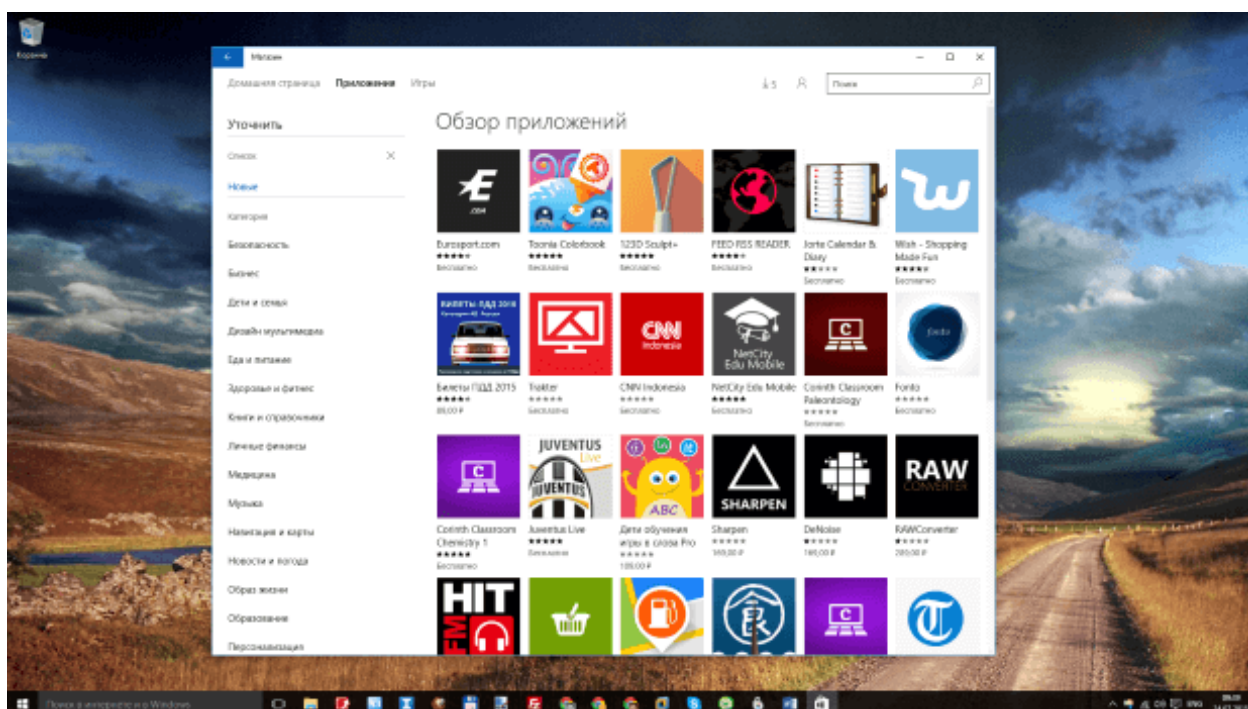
Корзина

Магазин

Домашняя страница Приложения Игры

Поиск

Уточнить

Список

Новые

Категория

Безопасность

Бизнес

Дети и семья

Дизайн мультимедиа

Еда и питание

Здоровье и фитнес

Книги и справочники

Личные финансы

Медицина

Музыка

Навигация и карты

Новости и погода

Образ жизни

Образование

Персонализация

Обзор приложений

Eurosport.com
Бесплатно

Toonia Colorbook
Бесплатно

123D Sculpt+
Бесплатно

FEED RSS READER
Бесплатно

Jorte Calendar & Diary
Бесплатно

Wish - Shopping Made Fun
Бесплатно

БИЛЕТЫ ПДД 2016

Билеты ПДД 2015
89,00 ₽

Trakter
Бесплатно

CNN Indonesia

CNN Indonesia
Бесплатно

NetCity Edu Mobile

NetCity Edu Mobile
Бесплатно

Corinth Classroom Paleontology
Бесплатно

Fonto
Бесплатно

Corinth Classroom Chemistry 1
Бесплатно

JUVENTUS Live

Juventus Live
Бесплатно

ABC

Дети обучения игры в слова Pro
109,00 ₽

SHARPEN

Sharpen
149,00 ₽

DeNoise
149,00 ₽

RAW CONVERTER

RAWConverter
269,00 ₽

HIT FM

Поиск в Интернете и в Windows

ENG